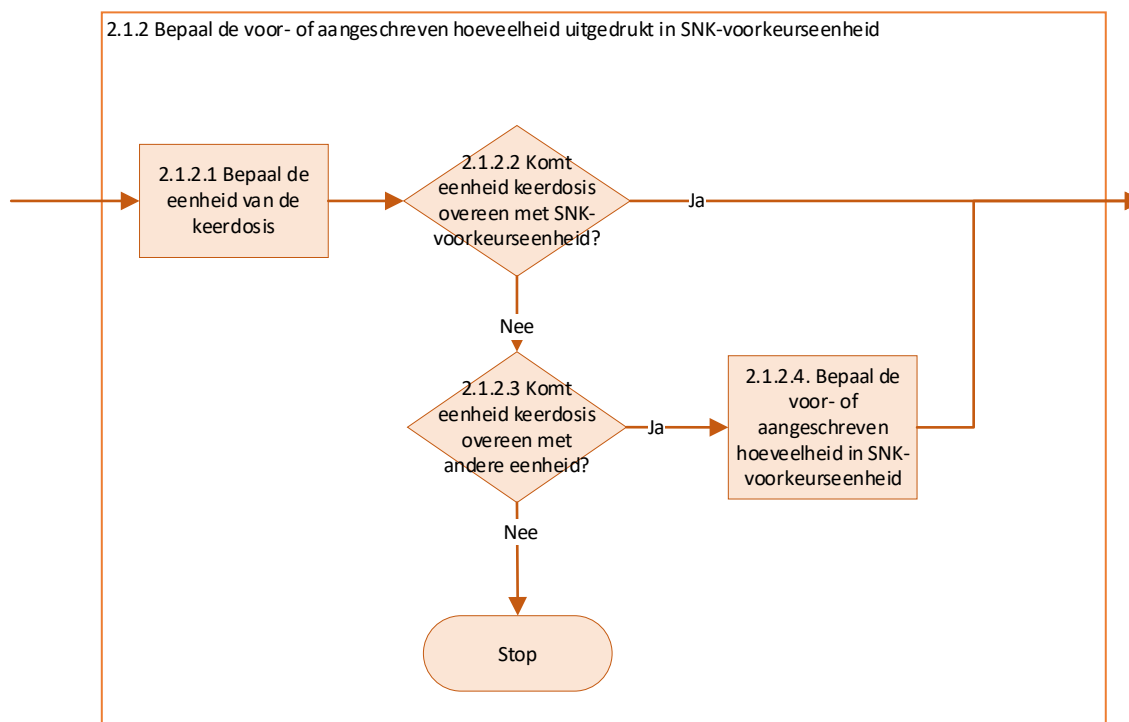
2.1.2 Bepaal de voor- of aangeschreven hoeveelheid uitgedrukt in SNK-voorkeurseenheid

2.1.2.1 Bepaal de eenheid van de keerdosis

2.1.2.2 Komt eenheid keerdosis overeen met SNK-voorkeurseenheid?

Ja

Nee

2.1.2.3 Komt eenheid keerdosis overeen met andere eenheid?

Ja

2.1.2.4. Bepaal de voor- of aangeschreven hoeveelheid in SNK-voorkeurseenheid

Nee

Stop